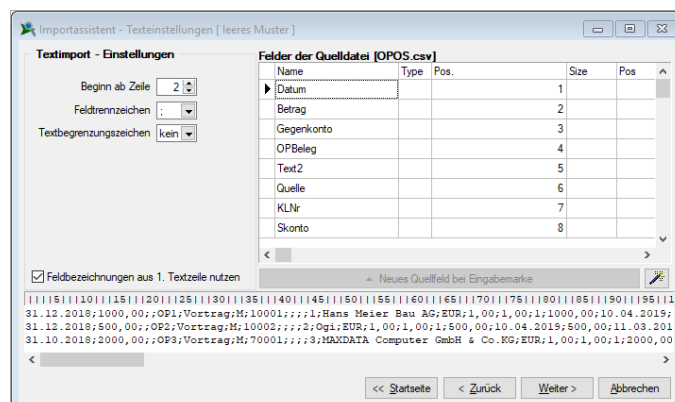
Importassistent - Texteinstellungen [ leeres Muster ]

Textimport - Einstellungen

Beginn ab Zeile 2

Feldtrennzeichen ;

Textbegrenzungszeichen kein

Felder der Quelldatei [OPOS.csv]

| Name | Type | Pos. | Size | Pos |
|---|---|---|---|---|
| Datum | | 1 | | |
| Betrag | | 2 | | |
| Gegenkonto | | 3 | | |
| OPBeleg | | 4 | | |
| Text2 | | 5 | | |
| Quelle | | 6 | | |
| KLNr | | 7 | | |
| Skonto | | 8 | | |

Feldbezeichnungen aus 1. Textzeile nutzen

Neues Quellfeld bei Eingabemarke

||||5|||10|||15|||20|||25|||30|||35|||40|||45|||50|||55|||60|||65|||70|||75|||80|||85|||90|||95|||1
31.12.2018;1000,00;;OP1;Vortrag;M;10001;;;;1;Hans Meier Bau AG;EUR;1,00;1,00;1;1000,00;10.04.2019;
31.12.2018;500,00;;OP2;Vortrag;M;10002;;;;2;Ogi;EUR;1,00;1,00;1;500,00;10.04.2019;500,00;11.03.201
31.10.2018;2000,00;;OP3;Vortrag;M;70001;;;;3;MAXDATA Computer GmbH & Co.KG;EUR;1,00;1,00;1;2000,00

<< Startseite | < Zurück | Weiter > | Abbrechen